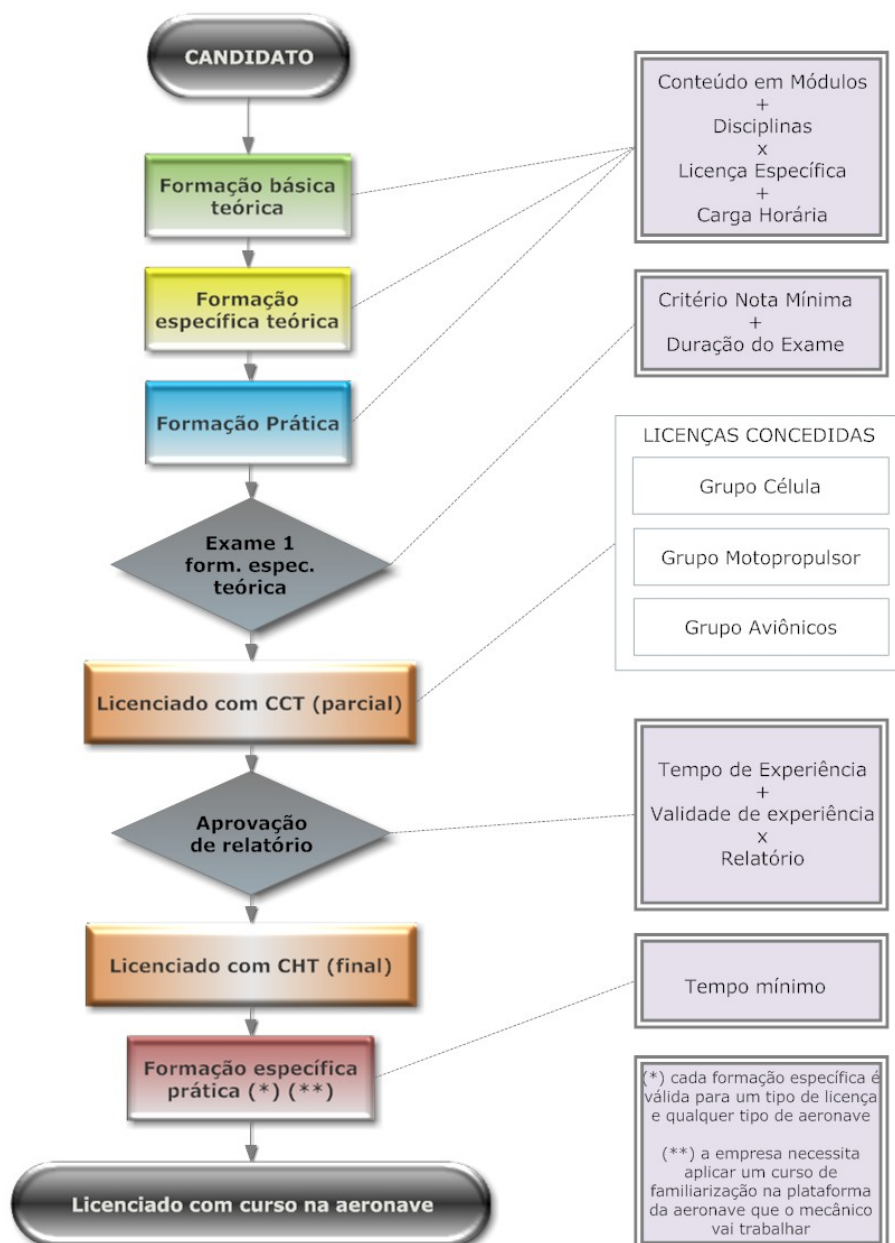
CANDIDATO

Conteúdo em Módulos
+
Disciplinas
x
Licença Específica
+
Carga Horária

Formação básica teórica

Formação específica teórica

Critério Nota Mínima
+
Duração do Exame

Formação Prática

LICENÇAS CONCEDIDAS

Grupo Célula

Grupo Motopropulsor

Grupo Aviônicos

Exame 1 form. espec. teórica

Licenciado com CCT (parcial)

Tempo de Experiência
+
Validade de experiência
x
Relatório

Aprovação de relatório

Licenciado com CHT (final)

Tempo mínimo

Formação específica prática (*) (**)

(*) cada formação específica é válida para um tipo de licença e qualquer tipo de aeronave

(**) a empresa necessita aplicar um curso de familiarização na plataforma da aeronave que o mecânico vai trabalhar

Licenciado com curso na aeronave